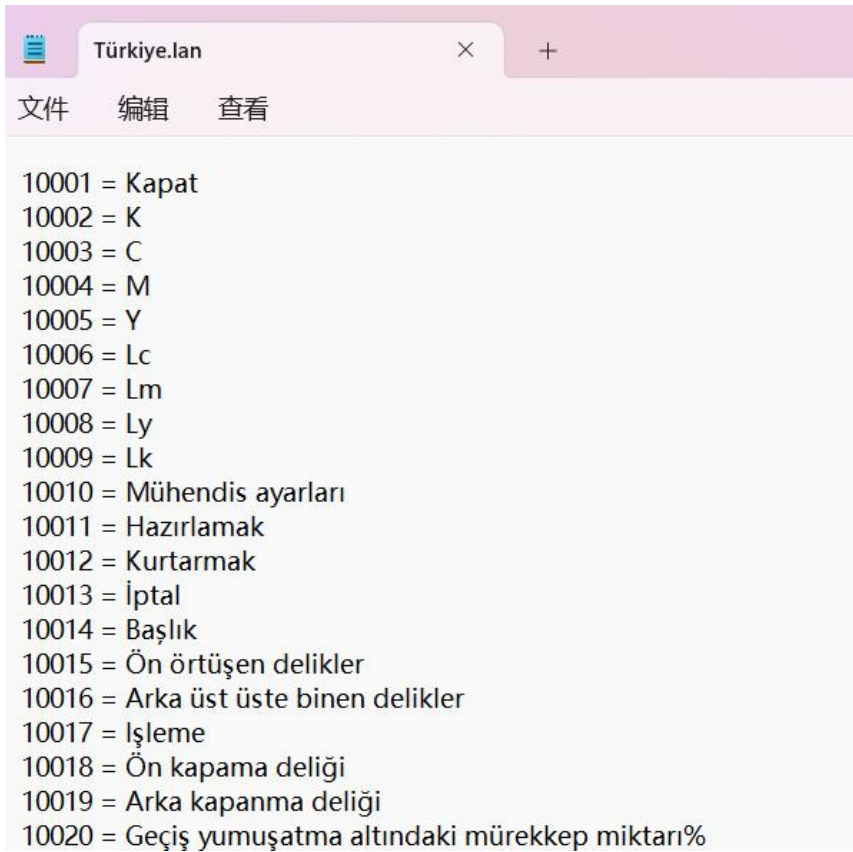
Türkiye.lan × +

文件 编辑 查看

10001 = Kapat
10002 = K
10003 = C
10004 = M
10005 = Y
10006 = Lc
10007 = Lm
10008 = Ly
10009 = Lk
10010 = Mühendis ayarları
10011 = Hazırlamak
10012 = Kurtarmak
10013 = İptal
10014 = Başlık
10015 = Ön örtüşen delikler
10016 = Arka üst üste binen delikler
10017 = Işleme
10018 = Ön kapama deliği
10019 = Arka kapanma deliği
10020 = Geçiş yumuşatma altındaki mürekkep miktarı%